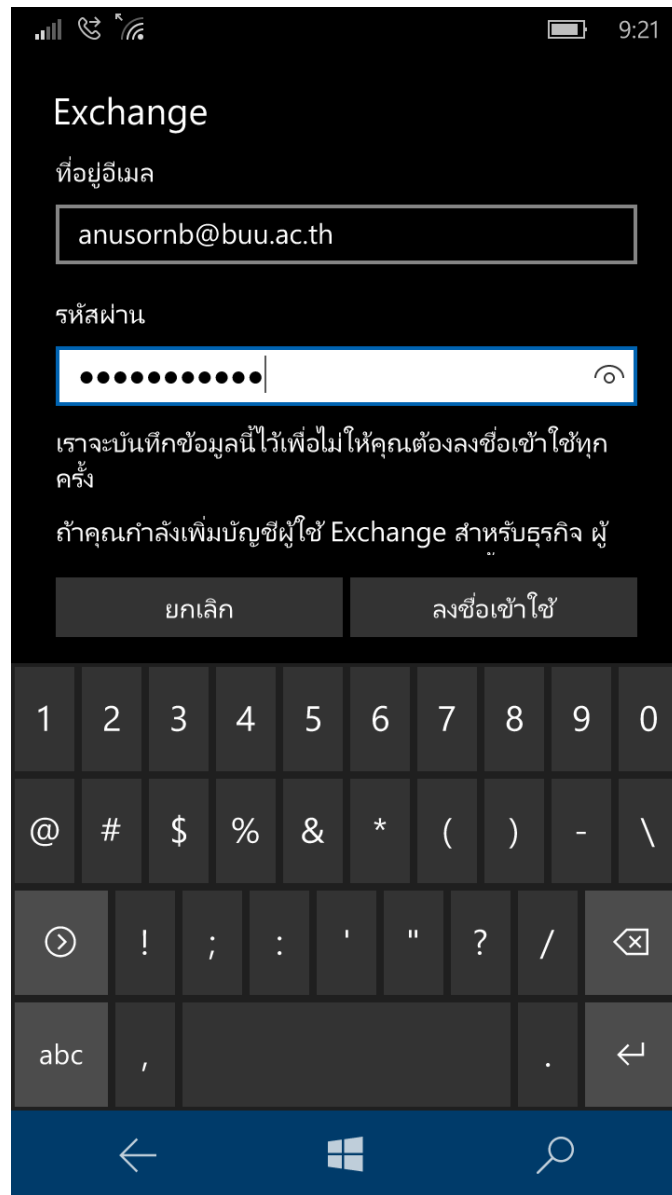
9:21

Exchange

ที่อยู่อีเมล

anusornb@buu.ac.th

รหัสผ่าน

●●●●●●●●●●●

เราจะบันทึกข้อมูลนี้ไว้เพื่อไม่ให้คุณต้องลงชื่อเข้าใช้ทุกครั้ง

ถ้าคุณกำลังเพิ่มบัญชีผู้ใช้ Exchange สำหรับธุรกิจ ผู้

ยกเลิก

ลงชื่อเข้าใช้

1 2 3 4 5 6 7 8 9 0

@ # $ % & * ( ) - \

! ; : ' " ? /

abc ,
.